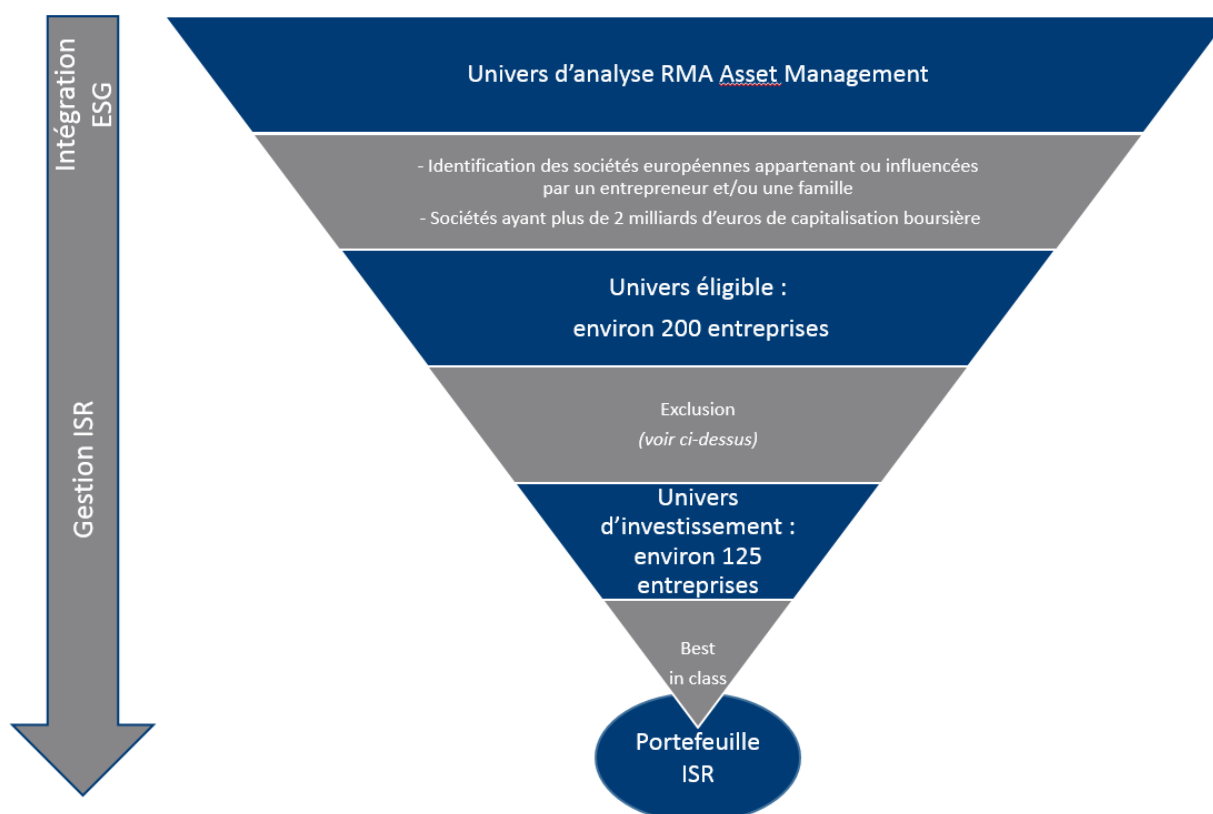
Intégration ESG

Gestion ISR

Univers d'analyse RMA Asset Management

- Identification des sociétés européennes appartenant ou influencées par un entrepreneur et/ou une famille

- Sociétés ayant plus de 2 milliards d'euros de capitalisation boursière

Univers éligible :

environ 200 entreprises

Exclusion

(voir ci-dessus)

Univers d'investissement : environ 125 entreprises

Best in class

Portefeuille ISR